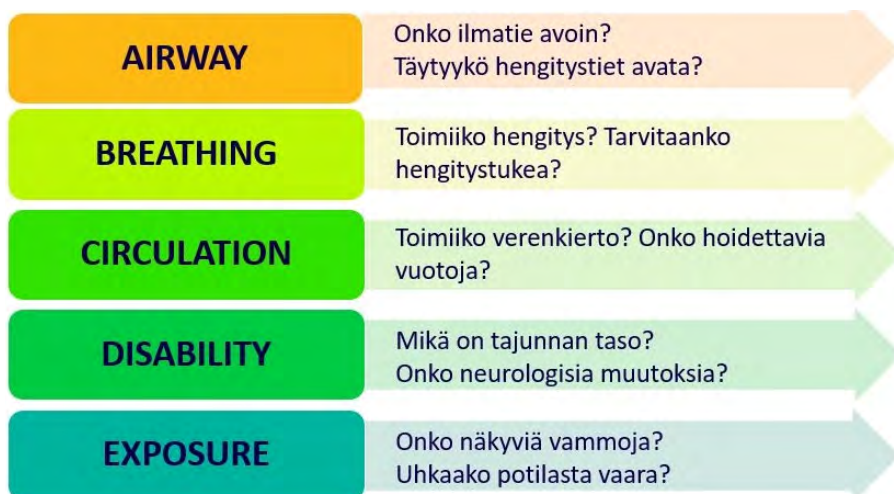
AIRWAY
Onko ilmatie avoin?
Täytyykö hengitystiet avata?

BREATHING
Toimiiko hengitys? Tarvitaanko hengitystukea?

CIRCULATION
Toimiiko verenkierto? Onko hoidettavia vuotoja?

DISABILITY
Mikä on tajunnan taso?
Onko neurologisia muutoksia?

EXPOSURE
Onko näkyviä vammoja?
Uhkaako potilasta vaara?